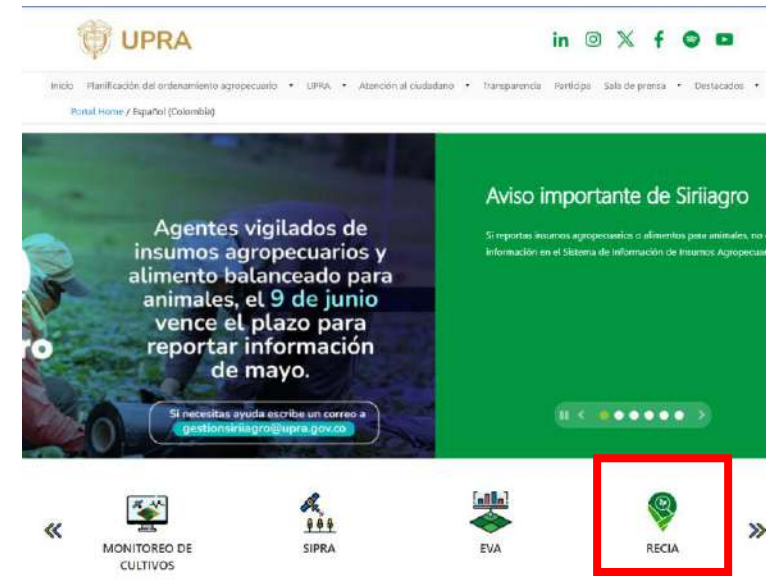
UPRA

Inicio Planificación del ordenamiento agropecuario UPRA Atención al ciudadano Transparencia Participa Sala de prensa Destacados

Portal Home / Español (Colombia)

ro

Agentes vigilados de insumos agropecuarios y alimento balanceado para animales, el 9 de junio vence el plazo para reportar información de mayo.

Si necesitas ayuda escribe un correo a gestionsiriiagro@upra.gov.co

Aviso importante de Siriiagro

Si reportas insumos agropecuarios o alimentos para animales, no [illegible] información en el Sistema de Información de Insumos Agropecua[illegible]

«

MONITOREO DE CULTIVOS

SIPRA

EVA

RECIA

»